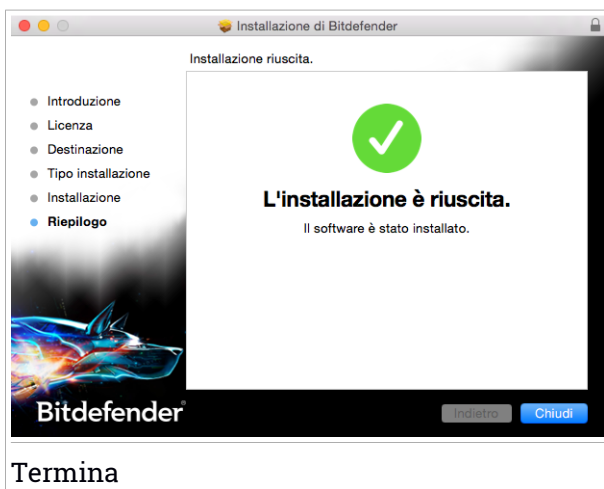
Installazione di Bitdefender

Installazione riuscita.

Introduzione
Licenza
Destinazione
Tipo installazione
Installazione
Riepilogo

L'installazione è riuscita.

Il software è stato installato.

Bitdefender

Indietro
Chiudi

Termina